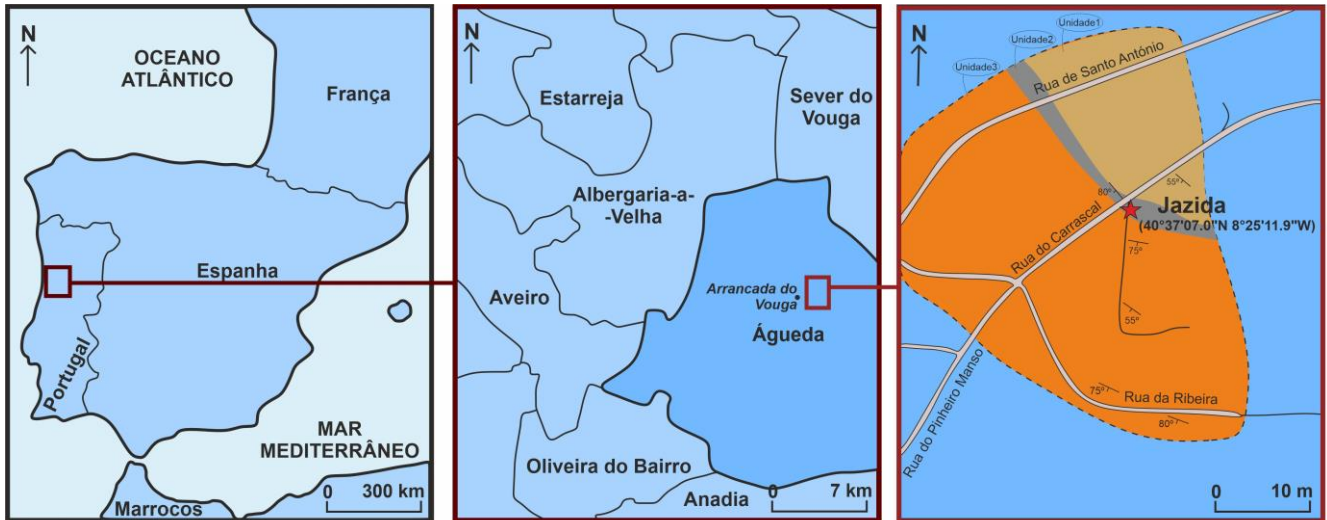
N
OCEANO ATLÂNTICO
França
Espanha
Portugal
MAR MEDITERRÂNEO
Marrocos
0 300 km

N
Estarreja
Sever do Vouga
Albergaria-a-Velha
Aveiro
Arrancada do Vouga
Águeda
Oliveira do Bairro
Anadia
0 7 km

N
Unidade1
Unidade2
Unidade3
Rua de Santo António
80°
55°
Jazida
(40°37'07.0"N 8°25'11.9"W)
Rua do Carrascal
75°
55°
Rua do Pinheiro Manso
75°
Rua da Ribeira
80°
0 10 m